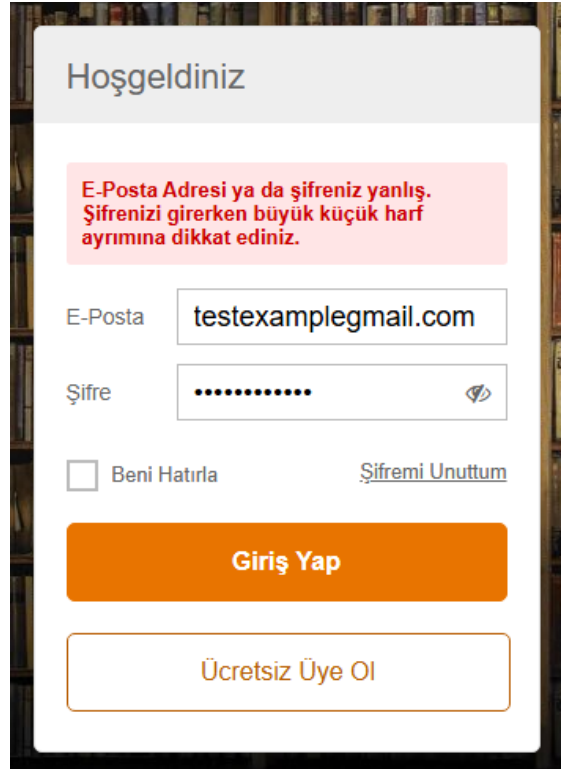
Hoşgeldiniz

E-Posta Adresi ya da şifreniz yanlış. Şifrenizi girerken büyük küçük harf ayrımına dikkat ediniz.

E-Posta testexamplegmail.com

Şifre ••••••••••••

Beni Hatırla

Şifremi Unuttum

Giriş Yap

Ücretsiz Üye Ol